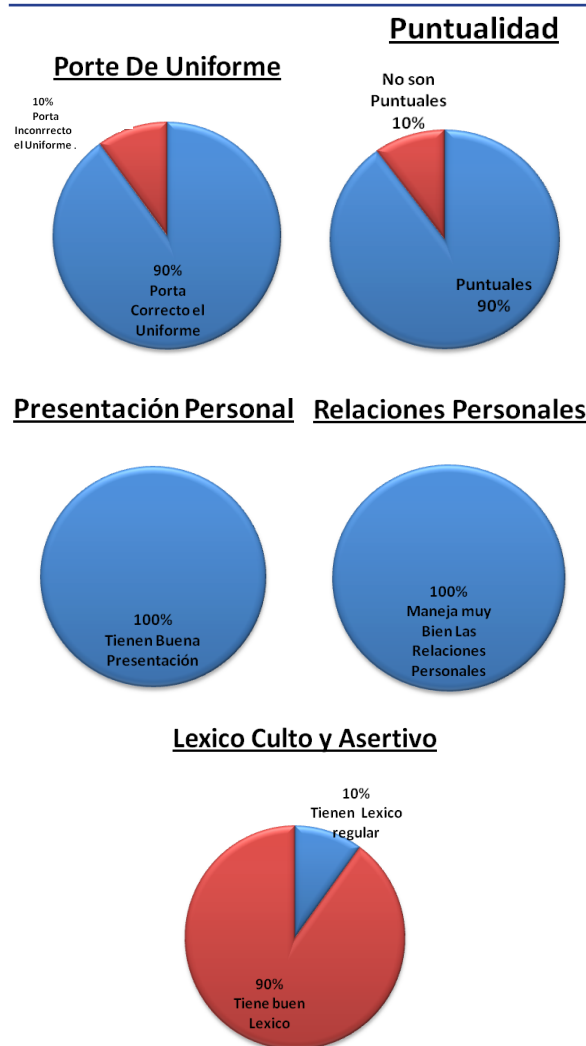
Puntualidad

Porte De Uniforme

10%
Porta
Inconrrecto
el Uniforme .

90%
Porta
Correcto el
Uniforme

No son
Puntuales
10%

Puntuales
90%

Presentación Personal

Relaciones Personales

100%
Tienen Buena
Presentación

100%
Maneja muy
Bien Las
Relaciones
Personales

Lexico Culto y Asertivo

10%
Tienen Lexico
regular

90%
Tiene buen
Lexico